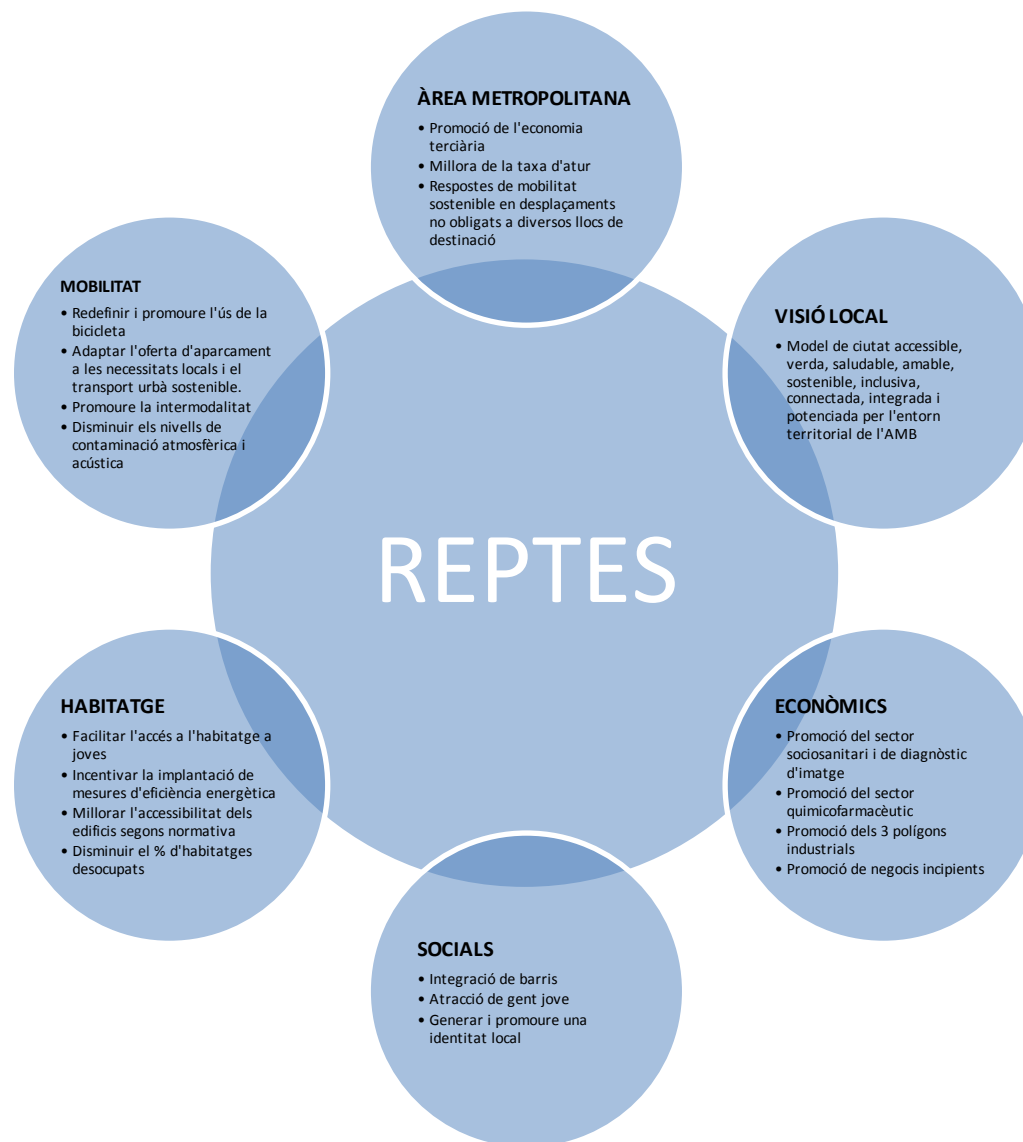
ÀREA METROPOLITANA
• Promoció de l'economia terciària
• Millora de la taxa d'atur
• Respostes de mobilitat sostenible en desplaçaments no obligats a diversos llocs de destinació

MOBILITAT
• Redefinir i promoure l'ús de la bicicleta
• Adaptar l'oferta d'aparcament a les necessitats locals i el transport urbà sostenible.
• Promoure la intermodalitat
• Disminuir els nivells de contaminació atmosfèrica i acústica

VISIÓ LOCAL
• Model de ciutat accessible, verda, saludable, amable, sostenible, inclusiva, connectada, integrada i potenciada per l'entorn territorial de l'AMB

REPTES

HABITATGE
• Facilitar l'accés a l'habitatge a joves
• Incentivar la implantació de mesures d'eficiència energètica
• Millorar l'accessibilitat dels edificis segons normativa
• Disminuir el % d'habitatges desocupats

ECONÒMICS
• Promoció del sector sociosanitari i de diagnòstic d'imatge
• Promoció del sector quimicofarmacèutic
• Promoció dels 3 polígons industrials
• Promoció de negocis incipients

SOCIALS
• Integració de barris
• Atracció de gent jove
• Generar i promoure una identitat local